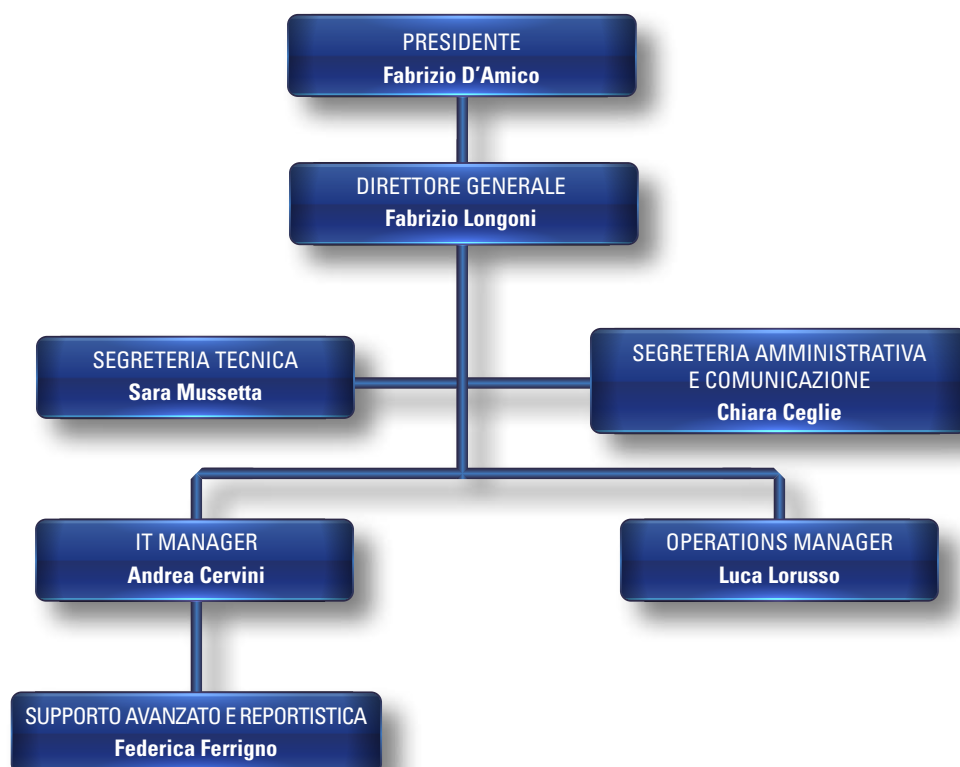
PRESIDENTE
Fabrizio D'Amico

DIRETTORE GENERALE
Fabrizio Longoni

SEGRETERIA TECNICA
Sara Mussetta

SEGRETERIA AMMINISTRATIVA E COMUNICAZIONE
Chiara Ceglie

IT MANAGER
Andrea Cervini

OPERATIONS MANAGER
Luca Lorusso

SUPPORTO AVANZATO E REPORTISTICA
Federica Ferrigno